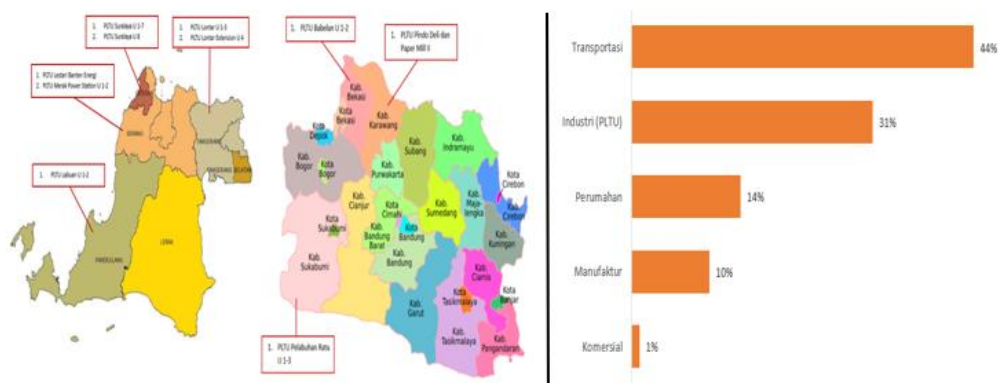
1. PLTU Suralaya U 1-7
2. PLTU Suralaya U 8

1. PLTU Lontar U 1-3
2. PLTU Lontar Extension U 4

1. PLTU Lestari Banten Energi
2. PLTU Merak Power Station U 1-2

SERANG

TANGERANG

TANGERANG SELATAN

1. PLTU Labuan U 1-2

PANDEGLANG

LEBAK

1. PLTU Babelan U 1-2

1. PLTU Pindo Deli dan Paper Mill II

Kab. Bekasi
Kota Bekasi
Kota Depok
Kab. Karawang
Kab. Subang
Kab. Indramayu
Kab. Bogor
Kota Bogor
Kab. Purwakarta
Kota Cirebon
Kab. Cirebon
Kab. Cianjur
Kota Cimahi
Kab. Sumedang
Kab. Majalengka
Kota Sukabumi
Kab. Bandung Barat
Kota Bandung
Kab. Kuningan
Kab. Bandung
Kab. Sukabumi
Kab. Ciamis
Kota Banjar
Kab. Garut
Kota Tasikmalaya
Kab. Tasikmalaya
Kab. Pangandaran

1. PLTU Pelabuhan Ratu U 1-3

Transportasi 44%
Industri (PLTU) 31%
Perumahan 14%
Manufaktur 10%
Komersial 1%